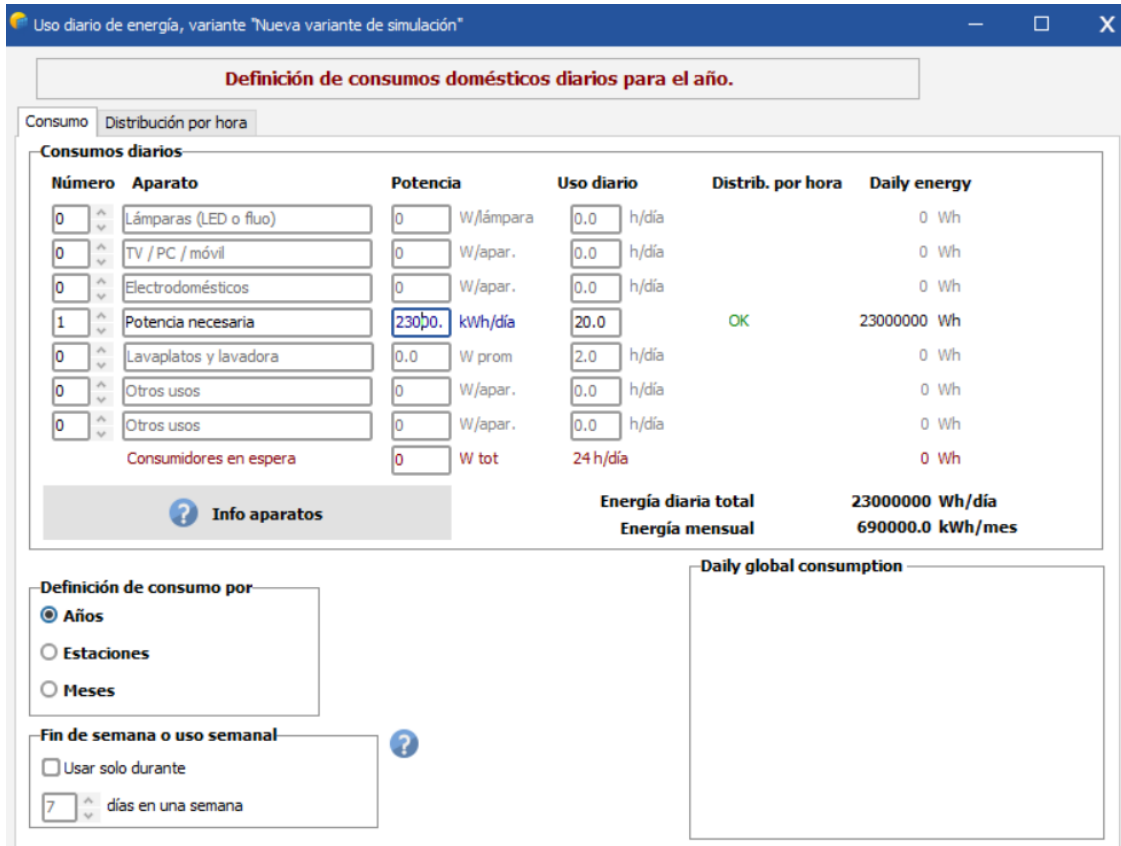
Uso diario de energía, variante "Nueva variante de simulación"

Definición de consumos domésticos diarios para el año.

Consumo | Distribución por hora

Consumos diarios

| Número | Aparato | Potencia | | Uso diario | | Distrib. por hora | Daily energy |
|---|---|---|---|---|---|---|---|
| 0 | Lámparas (LED o fluo) | 0 | W/lámpara | 0.0 | h/día | | 0 Wh |
| 0 | TV / PC / móvil | 0 | W/apar. | 0.0 | h/día | | 0 Wh |
| 0 | Electrodomésticos | 0 | W/apar. | 0.0 | h/día | | 0 Wh |
| 1 | Potencia necesaria | 23000. | kWh/día | 20.0 | | OK | 23000000 Wh |
| 0 | Lavaplatos y lavadora | 0.0 | W prom | 2.0 | h/día | | 0 Wh |
| 0 | Otros usos | 0 | W/apar. | 0.0 | h/día | | 0 Wh |
| 0 | Otros usos | 0 | W/apar. | 0.0 | h/día | | 0 Wh |
| | Consumidores en espera | 0 | W tot | 24 h/día | | | 0 Wh |

Info aparatos

Energía diaria total 23000000 Wh/día
Energía mensual 690000.0 kWh/mes

Definición de consumo por
Años
Estaciones
Meses

Daily global consumption

Fin de semana o uso semanal
Usar solo durante
7 días en una semana